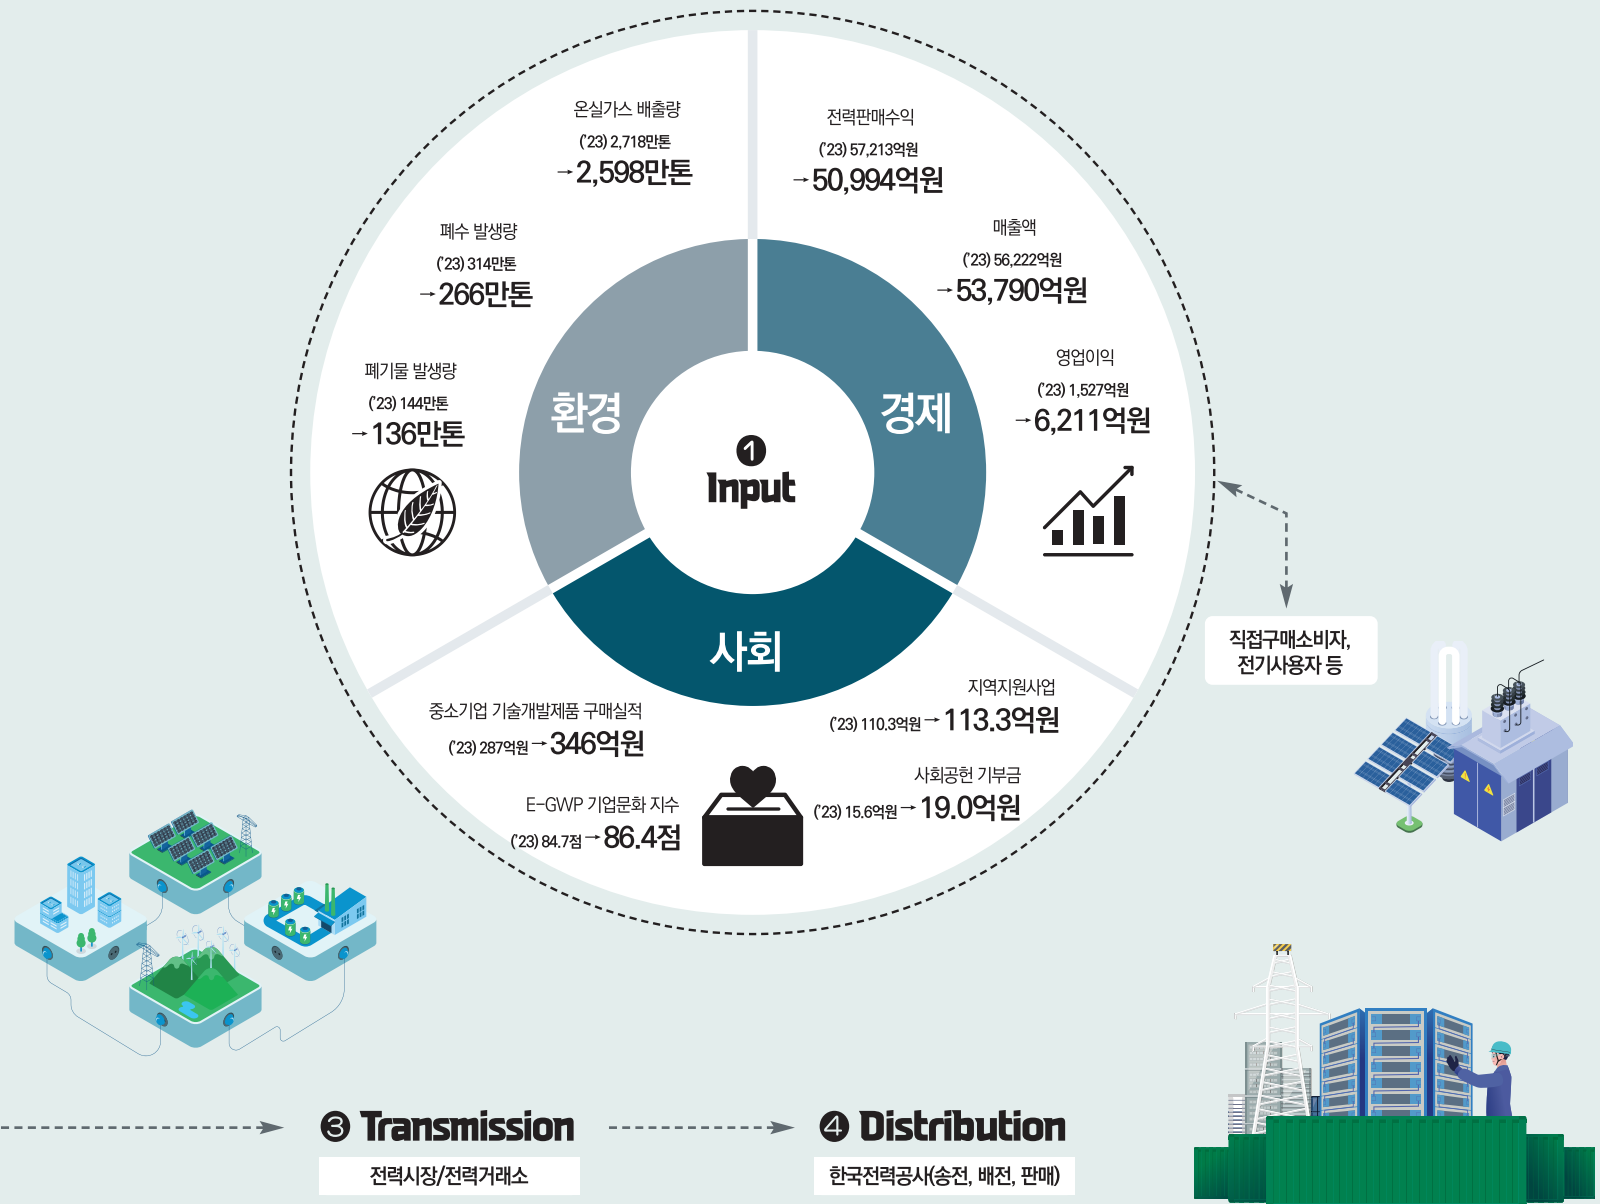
온실가스 배출량
('23) 2,718만톤
→2,598만톤

전력판매수익
('23) 57,213억원
→50,994억원

폐수 발생량
('23) 314만톤
→266만톤

매출액
('23) 56,222억원
→53,790억원

폐기물 발생량
('23) 144만톤
→136만톤

영업이익
('23) 1,527억원
→6,211억원

환경

경제

❶ Input

사회

직접구매소비자, 전기사용자 등

중소기업 기술개발제품 구매실적
('23) 287억원→346억원

지역지원사업
('23) 110.3억원→113.3억원

E-GWP 기업문화 지수
('23) 84.7점→86.4점

사회공헌 기부금
('23) 15.6억원→19.0억원

❸ Transmission
전력시장/전력거래소

❹ Distribution
한국전력공사(송전, 배전, 판매)